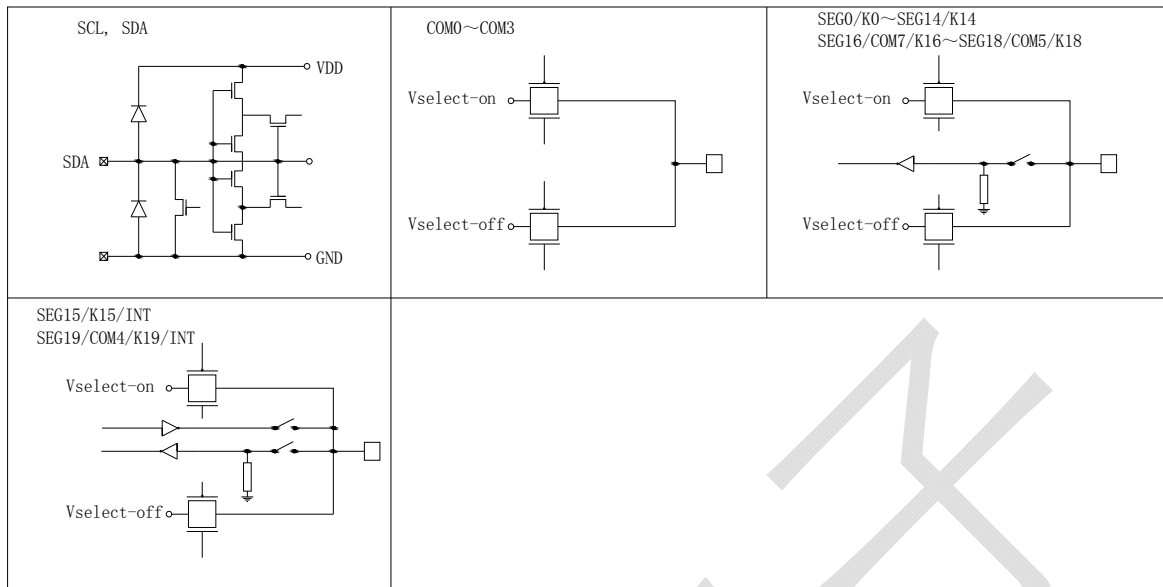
| SCL, SDA<br>VDD<br>SDA<br>GND | COM0～COM3<br>Vselect-on<br>Vselect-off | SEG0/K0～SEG14/K14<br>SEG16/COM7/K16～SEG18/COM5/K18<br>Vselect-on<br>Vselect-off |
|---|---|---|
| SEG15/K15/INT<br>SEG19/COM4/K19/INT<br>Vselect-on<br>Vselect-off | | |